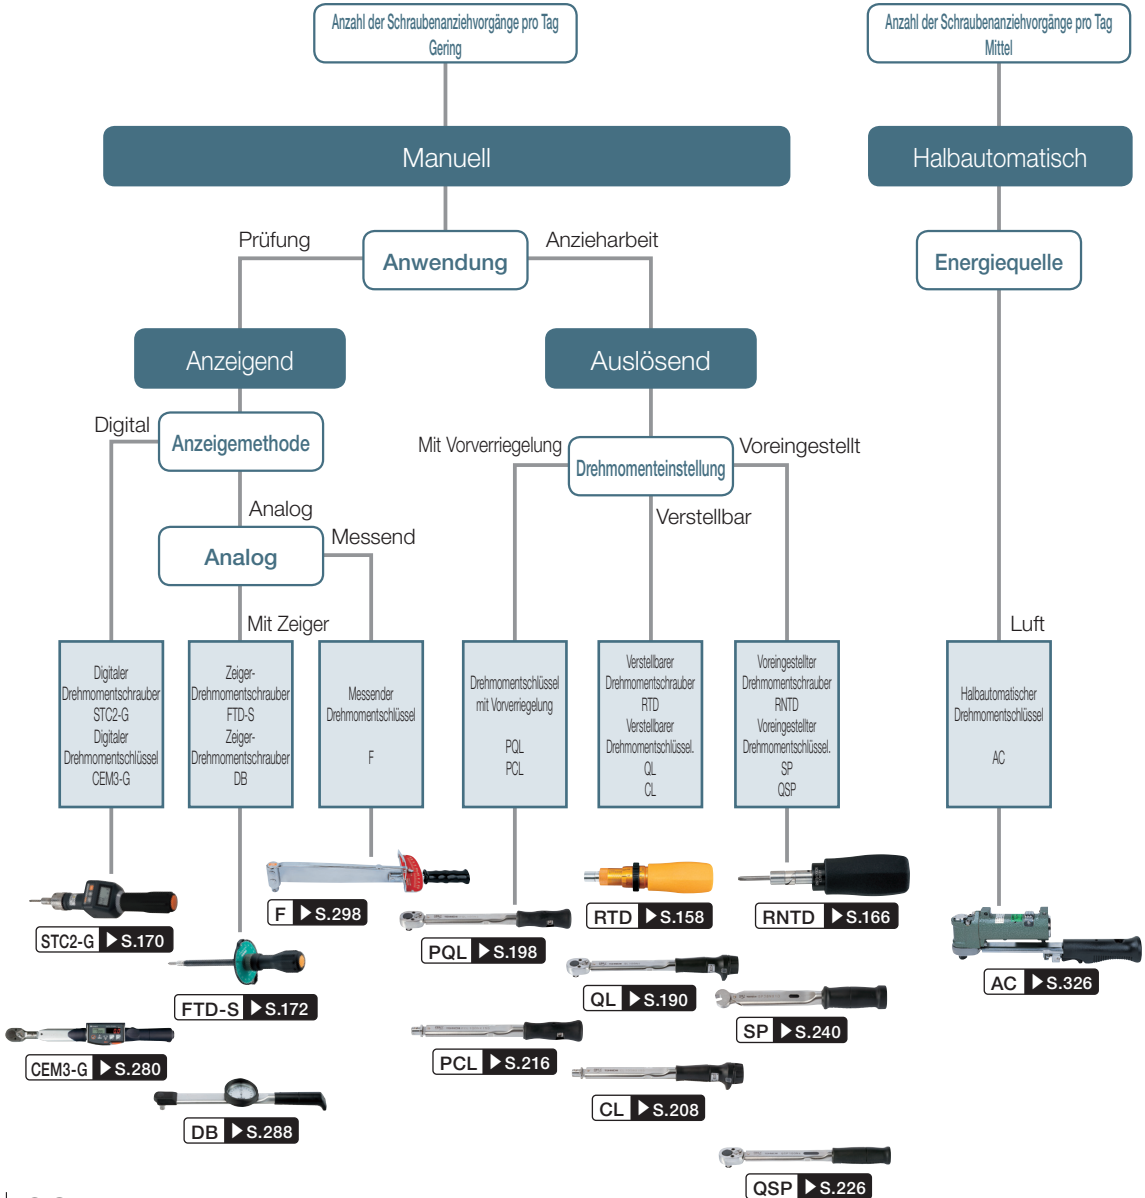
Anzahl der Schraubenanziehvorgänge pro Tag
Gering

Anzahl der Schraubenanziehvorgänge pro Tag
Mittel

Manuell

Halbautomatisch

Prüfung

Anwendung

Anzieharbeit

Energiequelle

Anzeigend

Auslösend

Digital

Anzeigemethode

Mit Vorverriegelung

Drehmomenteinstellung

Voreingestellt

Analog

Verstellbar

Analog

Messend

Mit Zeiger

Luft

Digitaler Drehmomentschrauber STC2-G Digitaler Drehmomentschlüssel CEM3-G

Zeiger-Drehmomentschrauber FTD-S Zeiger-Drehmomentschrauber DB

Messender Drehmomentschlüssel F

Drehmomentschlüssel mit Vorverriegelung PQL PCL

Verstellbarer Drehmomentschrauber RTD Verstellbarer Drehmomentschlüssel. QL CL

Voreingestellter Drehmomentschrauber RNTD Voreingestellter Drehmomentschlüssel. SP QSP

Halbautomatischer Drehmomentschlüssel AC

F ▶S.298

RTD ▶S.158

RNTD ▶S.166

STC2-G ▶S.170

PQL ▶S.198

AC ▶S.326

FTD-S ▶S.172

QL ▶S.190

SP ▶S.240

CEM3-G ▶S.280

PCL ▶S.216

CL ▶S.208

DB ▶S.288

QSP ▶S.226